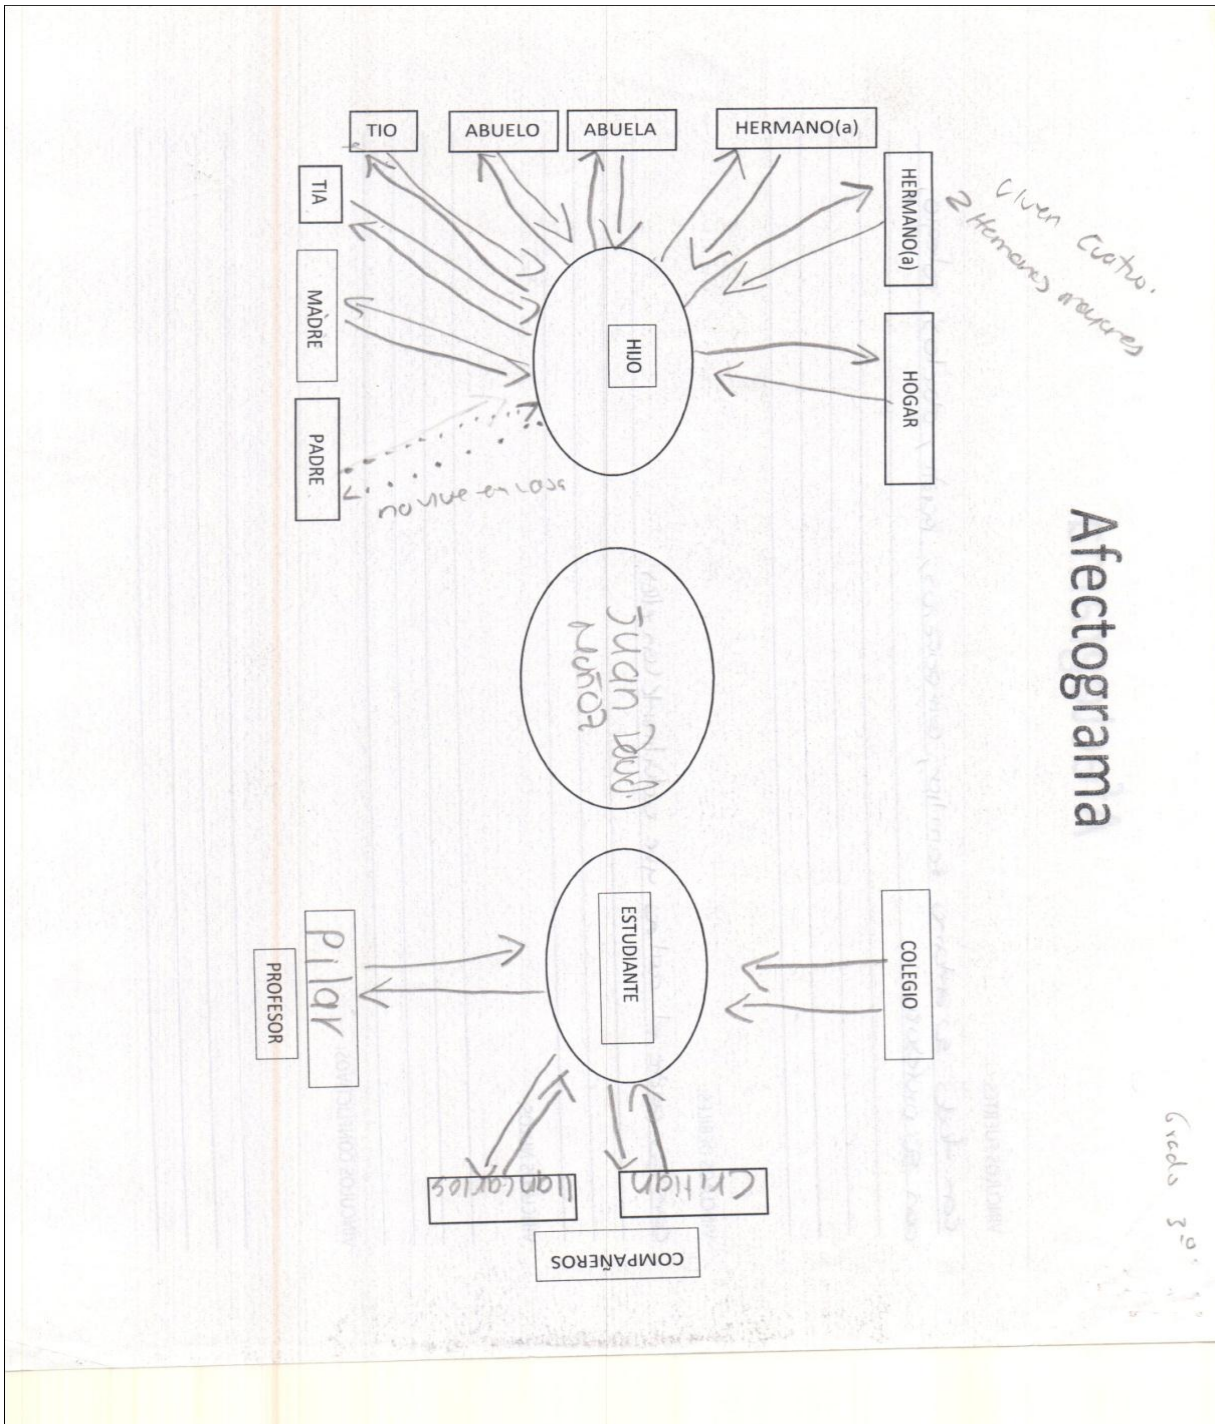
Afectograma

Grado 3°

TIO
ABUELO
ABUELA
HERMANO(a)
TIA
HERMANO(a)
Viven Cuatro.
2 Hermanos mayores
MADRE
HIJO
HOGAR
PADRE
no vive en casa

Juan David Muñoz

ESTUDIANTE
COLEGIO
Pilar
PROFESOR
Cristian
llancarlos
COMPAÑEROS